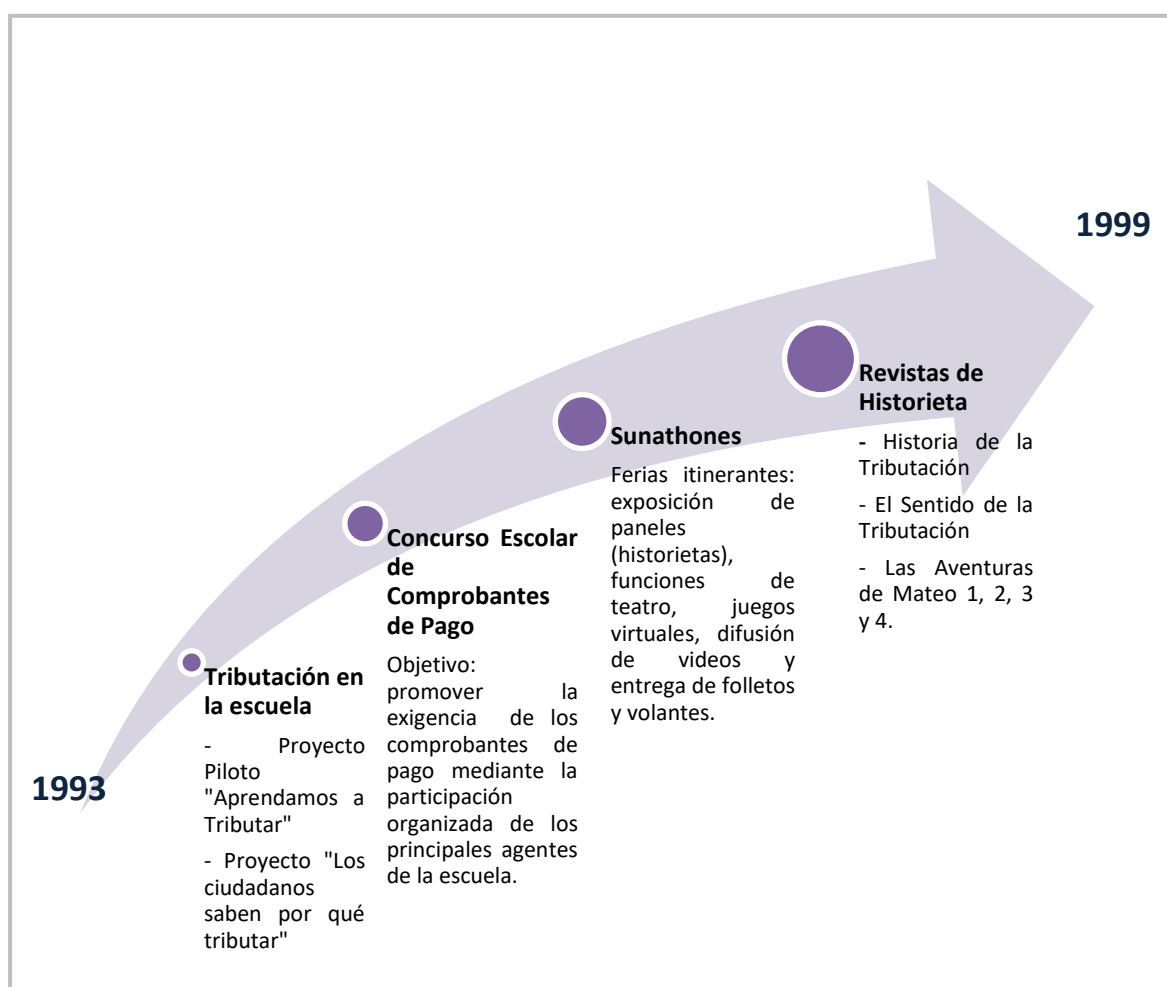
1993

Tributación en la escuela

- Proyecto Piloto "Aprendamos a Tributar"

- Proyecto "Los ciudadanos saben por qué tributar"

Concurso Escolar de Comprobantes de Pago

Objetivo: promover la exigencia de los comprobantes de pago mediante la participación organizada de los principales agentes de la escuela.

Sunathones

Ferias itinerantes: exposición de paneles (historietas), funciones de teatro, juegos virtuales, difusión de videos y entrega de folletos y volantes.

Revistas de Historieta

- Historia de la Tributación

- El Sentido de la Tributación

- Las Aventuras de Mateo 1, 2, 3 y 4.

1999